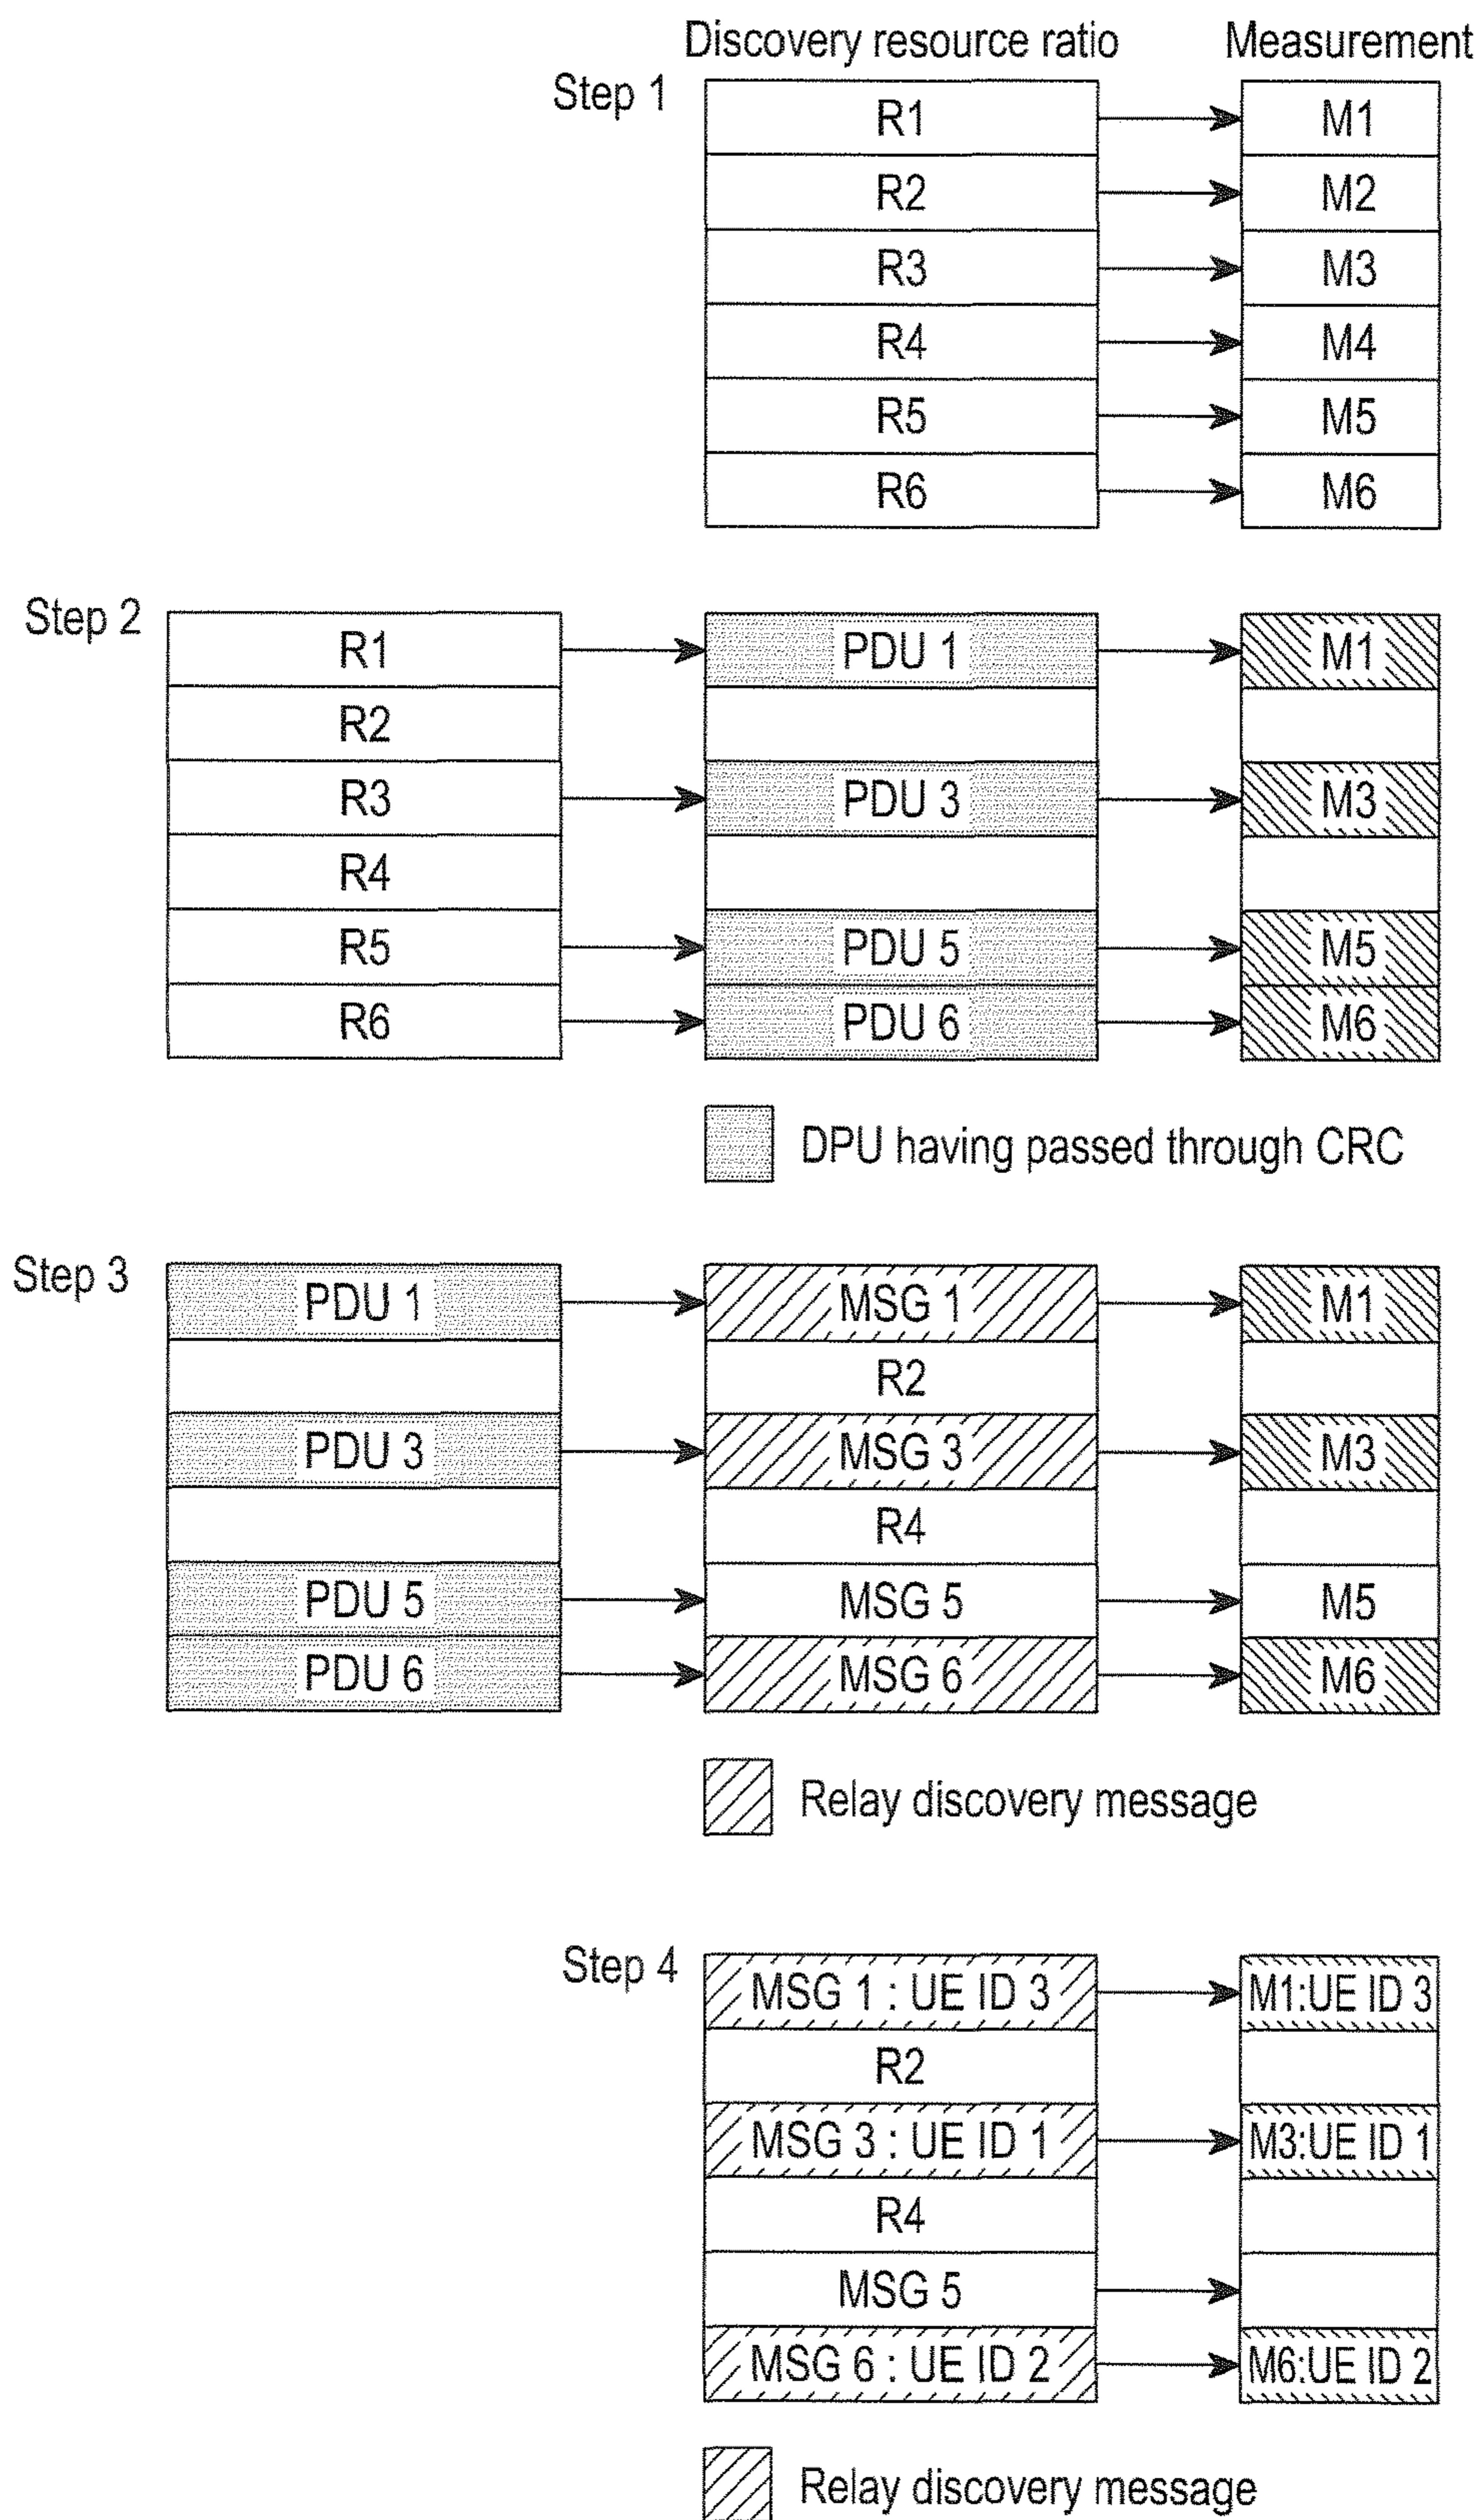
Discovery resource ratio

Measurement

Step 1

R1
R2
R3
R4
R5
R6

M1
M2
M3
M4
M5
M6

Step 2

R1
R2
R3
R4
R5
R6

PDU 1
PDU 3
PDU 5
PDU 6

M1
M3
M5
M6

DPU having passed through CRC

Step 3

PDU 1
PDU 3
PDU 5
PDU 6

MSG 1
R2
MSG 3
R4
MSG 5
MSG 6

M1
M3
M5
M6

Relay discovery message

Step 4

MSG 1 : UE ID 3
R2
MSG 3 : UE ID 1
R4
MSG 5
MSG 6 : UE ID 2

M1:UE ID 3
M3:UE ID 1
M6:UE ID 2

Relay discovery message